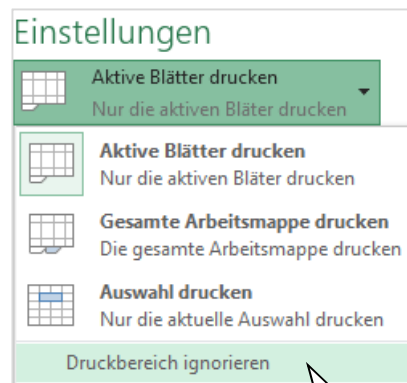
Einstellungen

Aktive Blätter drucken
Nur die aktiven Bläter drucken

Aktive Blätter drucken
Nur die aktiven Bläter drucken

Gesamte Arbeitsmappe drucken
Die gesamte Arbeitsmappe drucken

Auswahl drucken
Nur die aktuelle Auswahl drucken

Druckbereich ignorieren